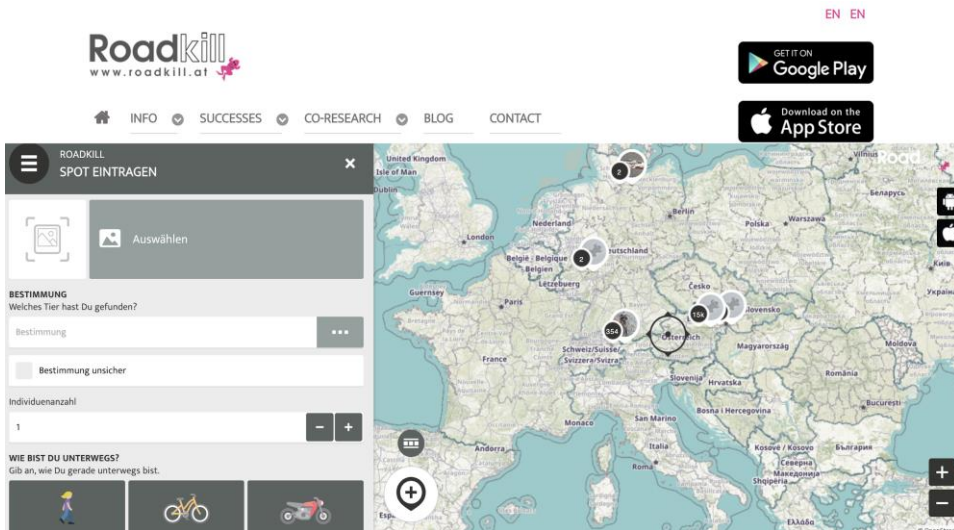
EN EN

Roadkill
www.roadkill.at

GET IT ON
Google Play

Download on the
App Store

INFO SUCCESSES CO-RESEARCH BLOG CONTACT

ROADKILL
SPOT EINTRAGEN

Auswählen

BESTIMMUNG
Welches Tier hast Du gefunden?

Bestimmung

Bestimmung unsicher

Individuenanzahl

1

WIE BIST DU UNTERWEGS?
Gib an, wie Du gerade unterwegs bist.

United Kingdom
Isle of Man
Dublin
London
Nederland
België / Belgique
Belgien
Lëtzebuerg
Deutschland
Berlin
Polska
Warszawa
Vilnius
Беларусь
Київ
Україна
Guernsey
Paris
France
Česko
Slovensko
Österreich
Schweiz/Suisse/Svizzera/Svizra
Magyarország
Moldova
România
Slovenija
Hrvatska
Bosna i Hercegovina
București
Monaco
San Marino
Andorra
Italia
Roma
Kosovë / Kosovo
Северна Македонија
Shqipëria
България
Ελλάδα
Road
2
2
354
15k